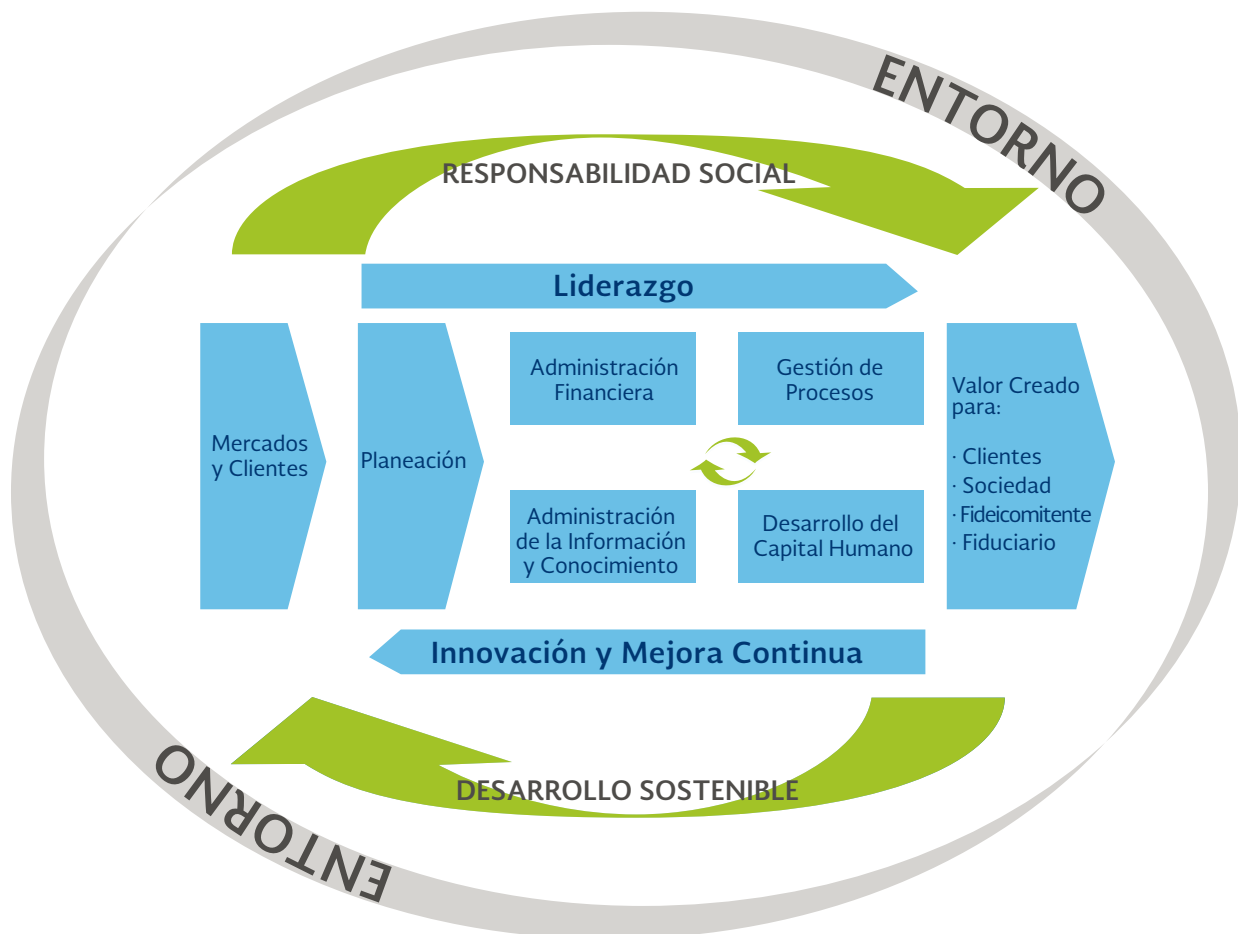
ENTORNO

RESPONSABILIDAD SOCIAL

Liderazgo

Mercados y Clientes

Planeación

Administración Financiera

Gestión de Procesos

Administración de la Información y Conocimiento

Desarrollo del Capital Humano

Valor Creado para:

· Clientes
· Sociedad
· Fideicomitente
· Fiduciario

Innovación y Mejora Continua

DESARROLLO SOSTENIBLE

ENTORNO